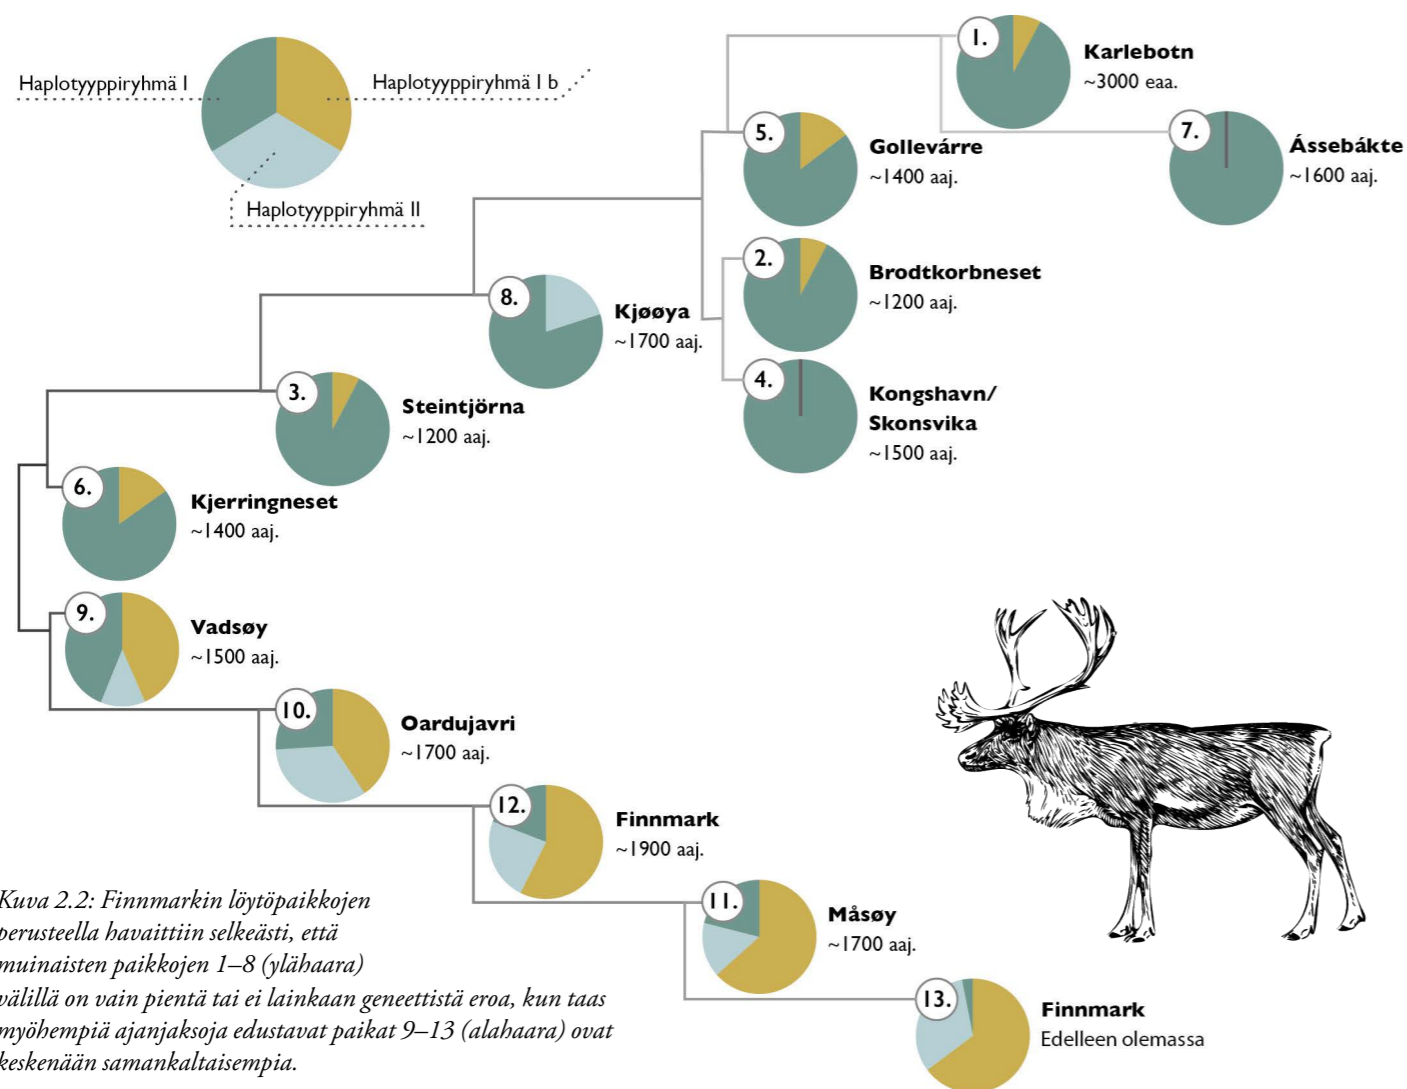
Haplotyyppiryhmä I

Haplotyyppiryhmä I b

Haplotyyppiryhmä II

1. Karlebotn ~3000 eaa.

5. Gollevárre ~1400 aaj.

7. Ássebákte ~1600 aaj.

2. Brodtkorbneset ~1200 aaj.

8. Kjøøya ~1700 aaj.

4. Kongshavn/ Skonsvika ~1500 aaj.

3. Steintjörna ~1200 aaj.

6. Kjerringneset ~1400 aaj.

9. Vadsøy ~1500 aaj.

10. Oardujavri ~1700 aaj.

12. Finnmark ~1900 aaj.

11. Måsøy ~1700 aaj.

13. Finnmark Edelleen olemassa

Kuva 2.2: Finnmarkin löytöpaikkojen perusteella havaittiin selkeästi, että muinaisten paikkojen 1–8 (ylähaara) välillä on vain pientä tai ei lainkaan geneettistä eroa, kun taas myöhempiä ajanjaksoja edustavat paikat 9–13 (alahaara) ovat keskenään samankaltaisempia.